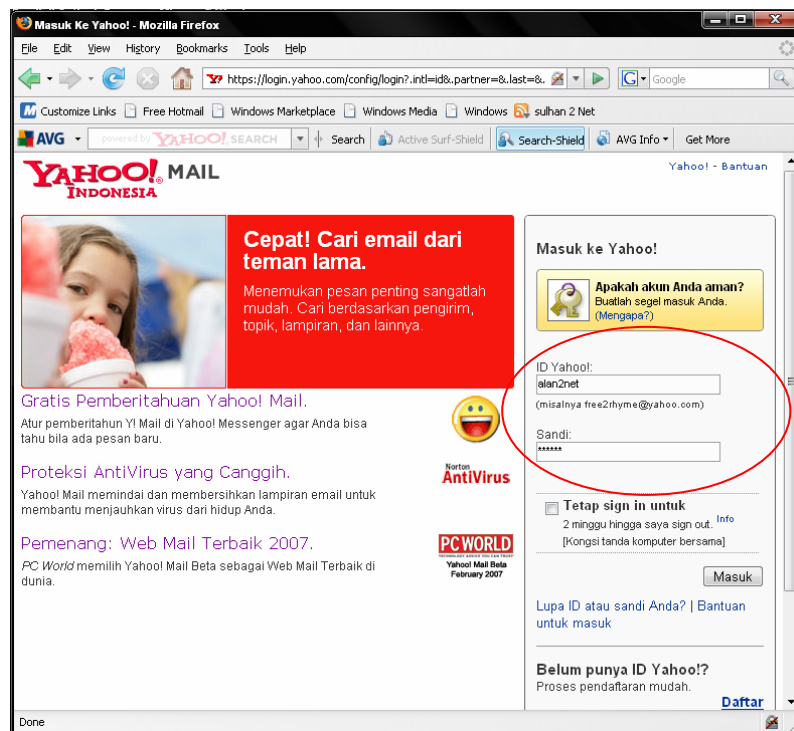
Masuk Ke Yahoo! - Mozilla Firefox

File Edit View History Bookmarks Tools Help

https://login.yahoo.com/config/login?.intl=id&.partner=&.last=&.

Google

Customize Links Free Hotmail Windows Marketplace Windows Media Windows sulhan 2 Net

AVG powered by YAHOO! SEARCH Search Active Surf-Shield Search-Shield AVG Info Get More

YAHOO! INDONESIA MAIL

Yahoo! - Bantuan

Cepat! Cari email dari teman lama.

Menemukan pesan penting sangatlah mudah. Cari berdasarkan pengirim, topik, lampiran, dan lainnya.

Gratis Pemberitahuan Yahoo! Mail.

Atur pemberitahun Y! Mail di Yahoo! Messenger agar Anda bisa tahu bila ada pesan baru.

Proteksi AntiVirus yang Canggih.

Norton AntiVirus

Yahoo! Mail memindai dan membersihkan lampiran email untuk membantu menjauhkan virus dari hidup Anda.

Pemenang: Web Mail Terbaik 2007.

PC WORLD
Yahoo! Mail Beta February 2007

PC World memilih Yahoo! Mail Beta sebagai Web Mail Terbaik di dunia.

Masuk ke Yahoo!

Apakah akun Anda aman?
Buatlah segel masuk Anda.
(Mengapa?)

ID Yahoo!:
alan2net
(misalnya free2rhyme@yahoo.com)

Sandi:
******

Tetap sign in untuk
2 minggu hingga saya sign out. Info
[Kongsi tanda komputer bersama]

Masuk

Lupa ID atau sandi Anda? | Bantuan untuk masuk

Belum punya ID Yahoo!?
Proses pendaftaran mudah.

Daftar

Done